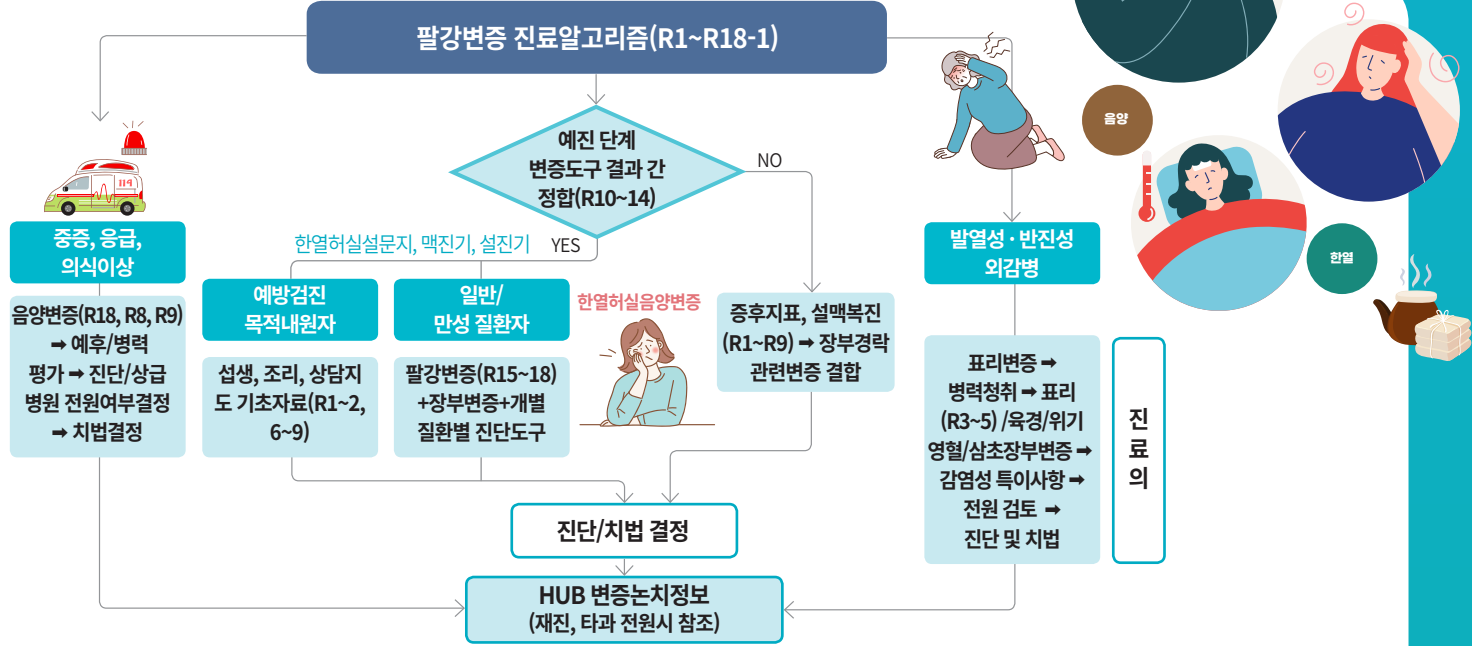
팔강변증 진료알고리즘(R1~R18-1)

예진 단계 변증도구 결과 간 정합(R10~14)

NO

YES

한열허실설문지, 맥진기, 설진기

중증, 응급, 의식이상

음양변증(R18, R8, R9) ➡ 예후/병력 평가 ➡ 진단/상급 병원 전원여부결정 ➡ 치법결정

예방검진 목적내원자

섭생, 조리, 상담지도 기초자료(R1~2, 6~9)

일반/ 만성 질환자

팔강변증(R15~18) +장부변증+개별 질환별 진단도구

한열허실음양변증

증후지표, 설맥복진 (R1~R9) ➡ 장부경락 관련변증 결합

발열성·반진성 외감병

표리변증 ➡ 병력청취 ➡ 표리 (R3~5) /육경/위기 영혈/삼초장부변증 ➡ 감염성 특이사항 ➡ 전원 검토 ➡ 진단 및 치법

진료의

진단/치법 결정

HUB 변증논치정보 (재진, 타과 전원시 참조)

음양

한열

119